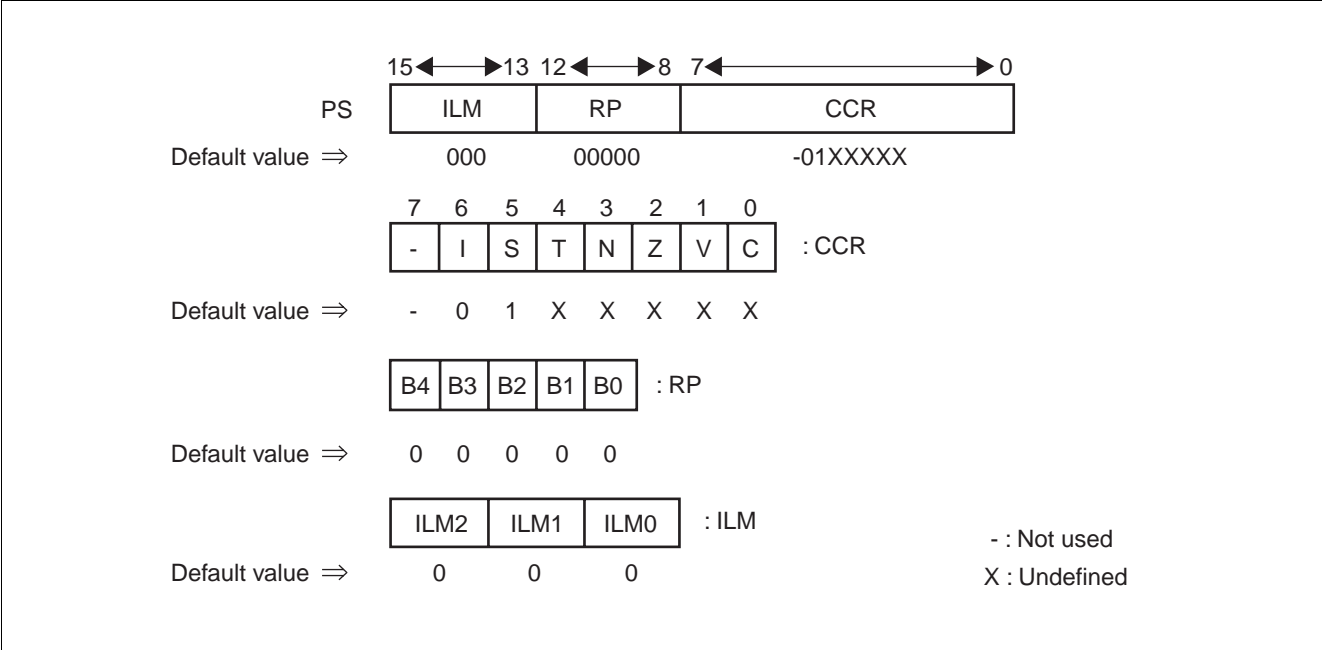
15 ◀——▶ 13 12 ◀——▶ 8 7 ◀——▶ 0

| PS | ILM | RP | CCR |
|---|---|---|---|
| Default value ⇒ | 000 | 00000 | -01XXXXX |

| 7 | 6 | 5 | 4 | 3 | 2 | 1 | 0 | |
|---|---|---|---|---|---|---|---|---|
| - | I | S | T | N | Z | V | C | : CCR |

Default value ⇒ - 0 1 X X X X X

| B4 | B3 | B2 | B1 | B0 | : RP |
|---|---|---|---|---|---|

Default value ⇒ 0 0 0 0 0

| ILM2 | ILM1 | ILM0 | : ILM |
|---|---|---|---|

Default value ⇒ 0 0 0

- : Not used
X : Undefined